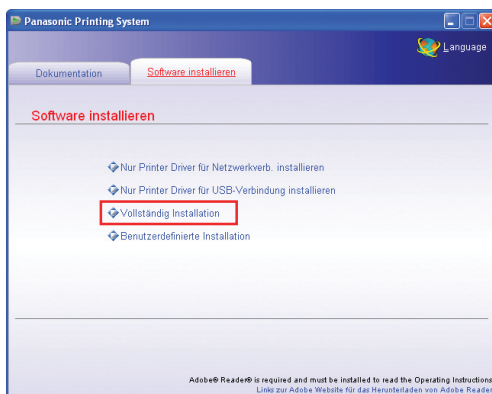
Panasonic Printing System

Language

Dokumentation

Software installieren

Software installieren

Nur Printer Driver für Netzwerkverb. installieren

Nur Printer Driver für USB-Verbindung installieren

Vollständig Installation

Benutzerdefinierte Installation

Adobe® Reader® is required and must be installed to read the Operating Instructions
Links zur Adobe Website für das Herunterladen von Adobe Reader